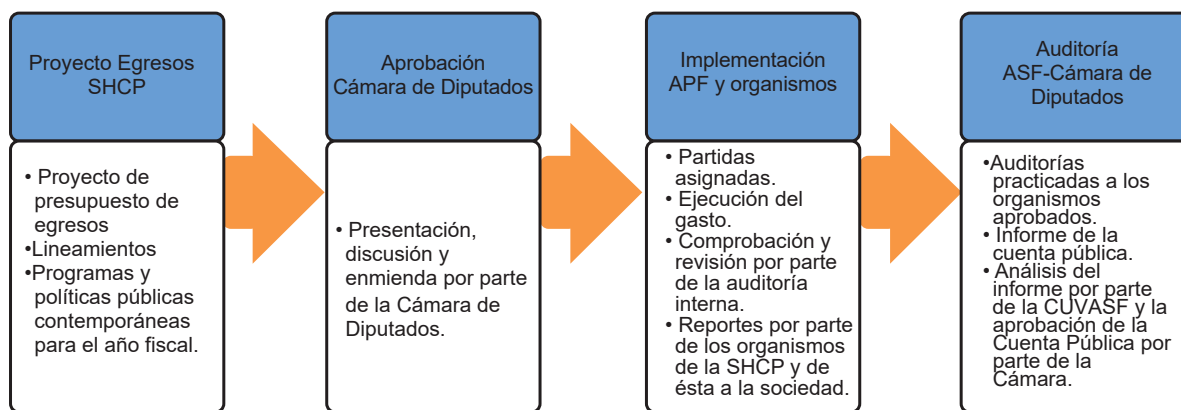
Proyecto Egresos SHCP

• Proyecto de presupuesto de egresos
•Lineamientos
•Programas y políticas públicas contemporáneas para el año fiscal.

Aprobación Cámara de Diputados

• Presentación, discusión y enmienda por parte de la Cámara de Diputados.

Implementación APF y organismos

• Partidas asignadas.
• Ejecución del gasto.
• Comprobación y revisión por parte de la auditoría interna.
• Reportes por parte de los organismos de la SHCP y de ésta a la sociedad.

Auditoría ASF-Cámara de Diputados

•Auditorías practicadas a los organismos aprobados.
• Informe de la cuenta pública.
• Análisis del informe por parte de la CUVASF y la aprobación de la Cuenta Pública por parte de la Cámara.